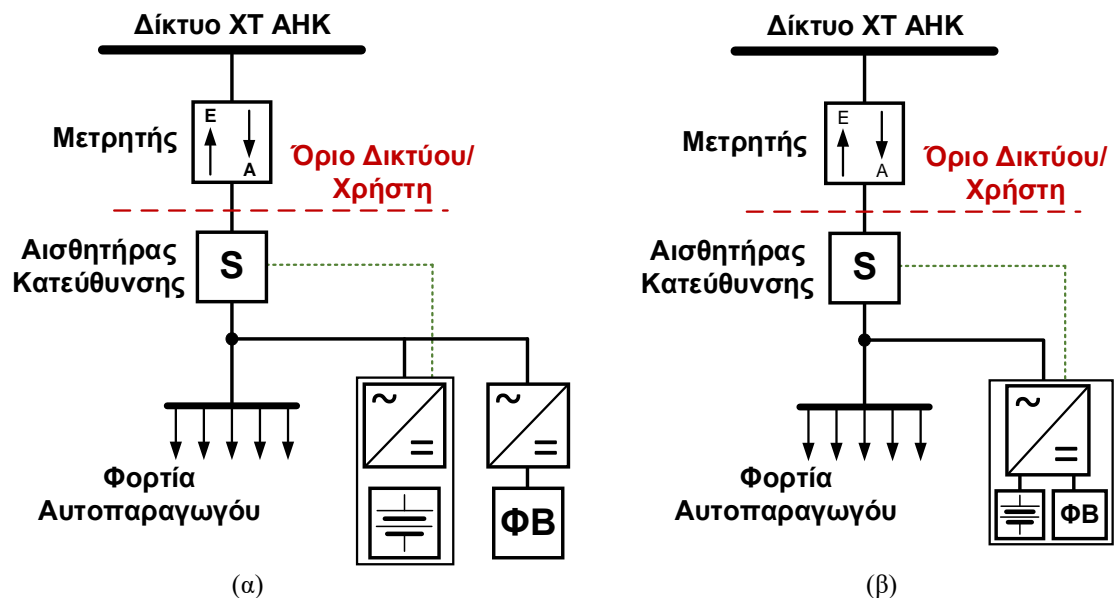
Δίκτυο ΧΤ ΑΗΚ

Μετρητής

E

A

Όριο Δικτύου/ Χρήστη

Αισθητήρας Κατεύθυνσης

S

~

=

~

=

Φορτία Αυτοπαραγωγού

ΦΒ

(α)

Δίκτυο ΧΤ ΑΗΚ

Μετρητής

E

A

Όριο Δικτύου/ Χρήστη

Αισθητήρας Κατεύθυνσης

S

~

=

Φορτία Αυτοπαραγωγού

ΦΒ

(β)